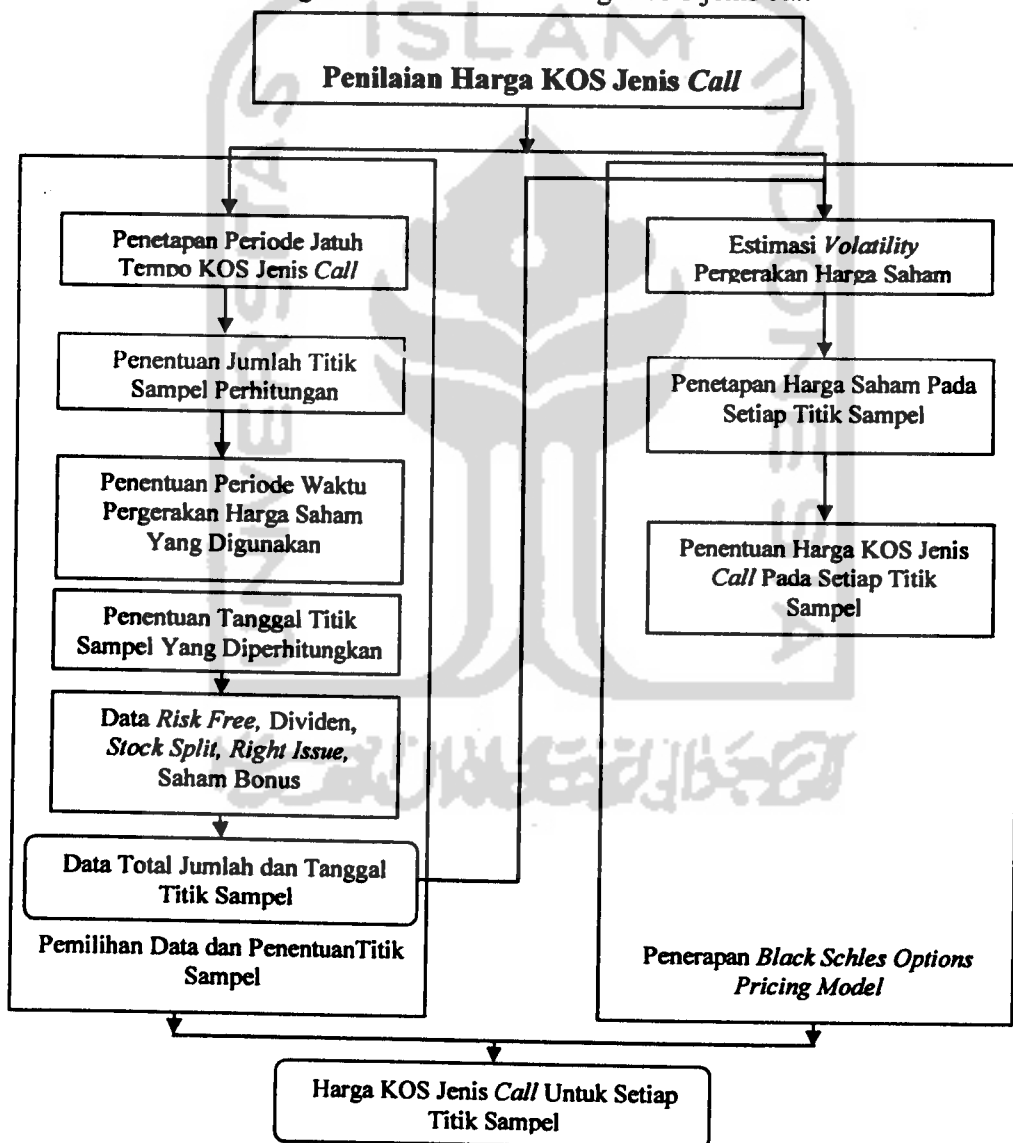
Penilaian Harga KOS Jenis Call

Penetapan Periode Jatuh Tempo KOS Jenis Call

Penentuan Jumlah Titik Sampel Perhitungan

Penentuan Periode Waktu Pergerakan Harga Saham Yang Digunakan

Penentuan Tanggal Titik Sampel Yang Diperhitungkan

Data Risk Free, Dividen, Stock Split, Right Issue, Saham Bonus

Data Total Jumlah dan Tanggal Titik Sampel

Pemilihan Data dan PenentuanTitik Sampel

Estimasi Volatility Pergerakan Harga Saham

Penetapan Harga Saham Pada Setiap Titik Sampel

Penentuan Harga KOS Jenis Call Pada Setiap Titik Sampel

Penerapan Black Schles Options Pricing Model

Harga KOS Jenis Call Untuk Setiap Titik Sampel